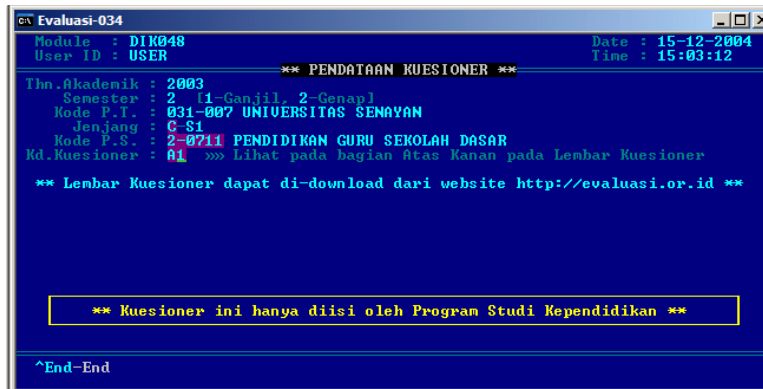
Evaluasi-034

Module : DIK048
User ID : USER

Date : 15-12-2004
Time : 15:03:12

** PENDATAAN KUESIONER **

Thn.Akademik : 2003
Semester : 2 [1-Ganjil, 2-Genap]
Kode P.T. : 031-007 UNIVERSITAS SENAYAN
Jenjang : C S1
Kode P.S. : 2-0711 PENDIDIKAN GURU SEKOLAH DASAR
Kd.Kuesioner : A1 »» Lihat pada bagian Atas Kanan pada Lembar Kuesioner

** Lembar Kuesioner dapat di-download dari website http://evaluasi.or.id **

** Kuesioner ini hanya diisi oleh Program Studi Kependidikan **

^End-End